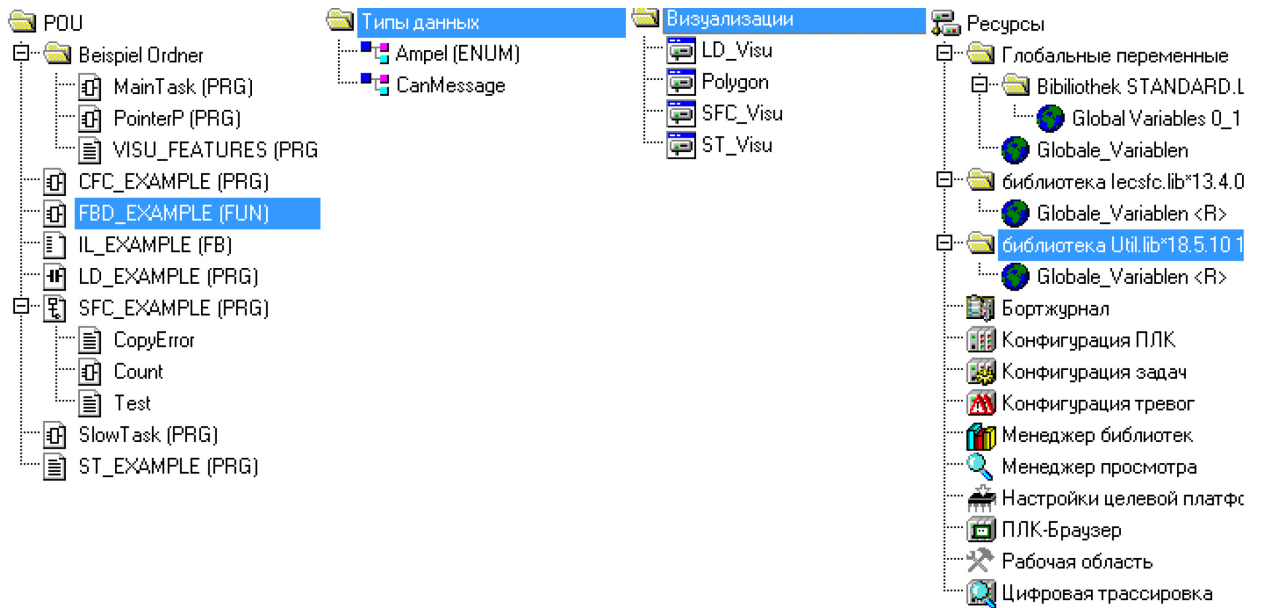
POU
Beispiel Ordner
MainTask (PRG)
PointerP (PRG)
VISU_FEATURES (PRG
CFC_EXAMPLE (PRG)
FBD_EXAMPLE (FUN)
IL_EXAMPLE (FB)
LD_EXAMPLE (PRG)
SFC_EXAMPLE (PRG)
CopyError
Count
Test
SlowTask (PRG)
ST_EXAMPLE (PRG)

Типы данных
Ampel (ENUM)
CanMessage

Визуализации
LD_Visu
Polygon
SFC_Visu
ST_Visu

Ресурсы
Глобальные переменные
Bibiliothek STANDARD.L
Global Variables 0_1
Globale_Variablen
библиотека Iecsfc.lib*13.4.0
Globale_Variablen <R>
библиотека Util.lib*18.5.10 1
Globale_Variablen <R>
Бортжурнал
Конфигурация ПЛК
Конфигурация задач
Конфигурация тревог
Менеджер библиотек
Менеджер просмотра
Настройки целевой платфо
ПЛК-Браузер
Рабочая область
Цифровая трассировка